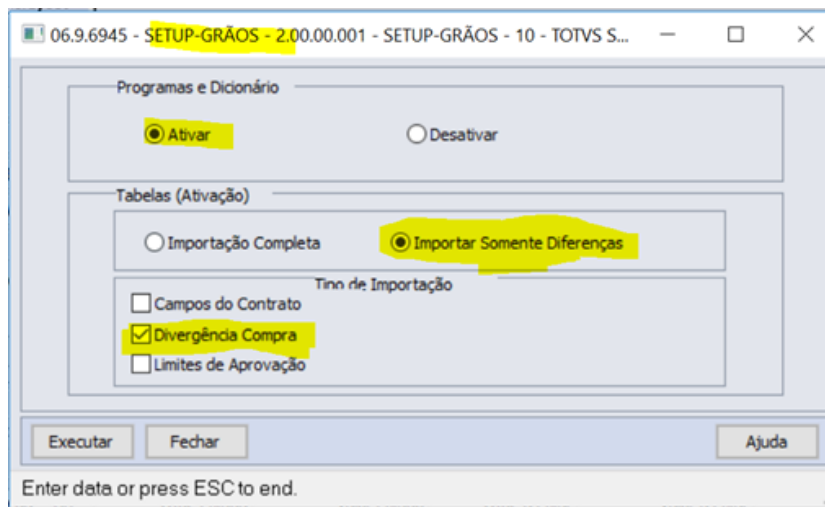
06.9.6945 - SETUP-GRÃOS - 2.00.00.001 - SETUP-GRÃOS - 10 - TOTVS S...

Programas e Dicionário

Ativar

Desativar

Tabelas (Ativação)

Importação Completa

Importar Somente Diferenças

Tipo de Importação

Campos do Contrato

Divergência Compra

Limites de Aprovação

Executar

Fechar

Ajuda

Enter data or press ESC to end.